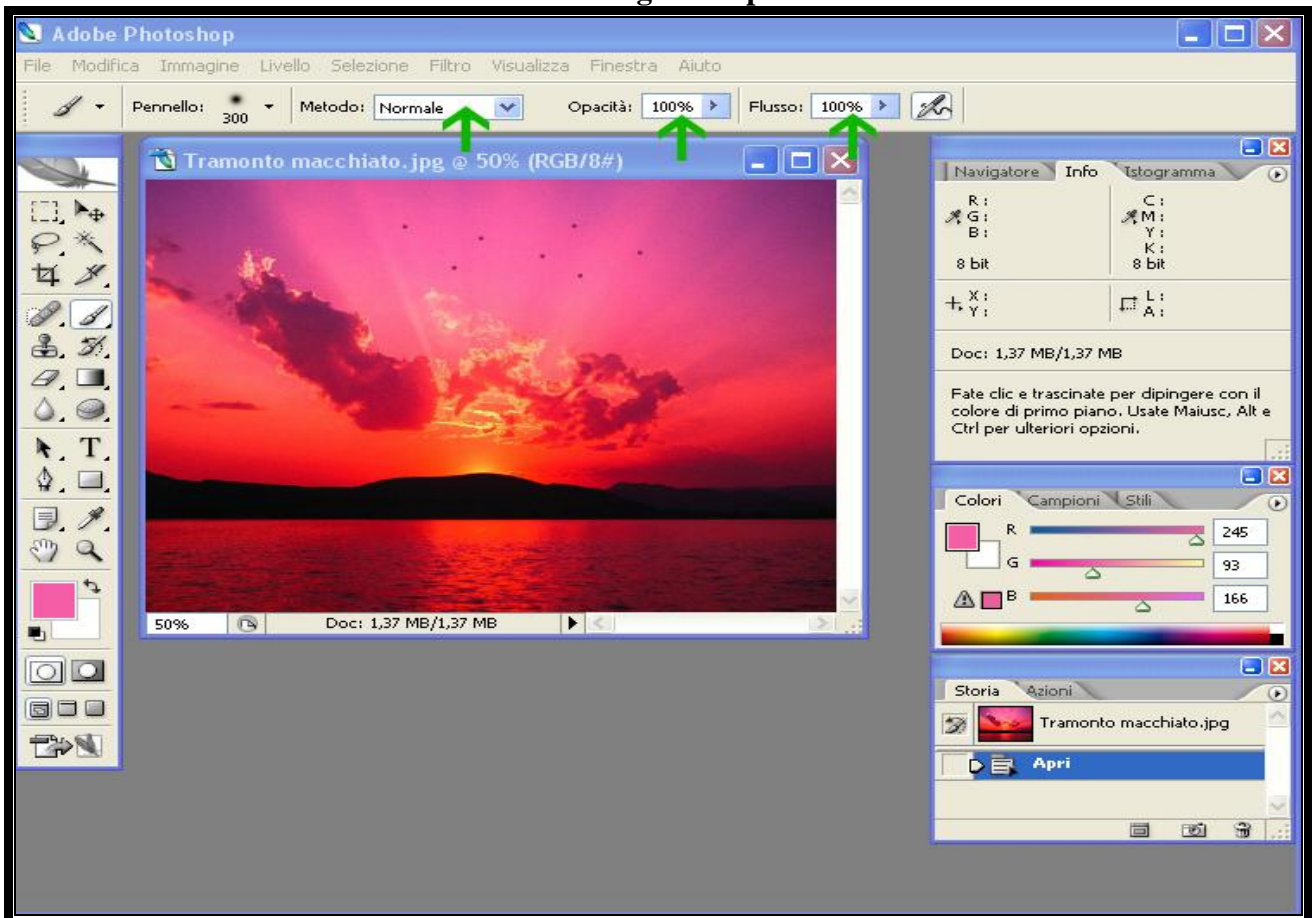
Adobe Photoshop

File Modifica Immagine Livello Selezione Filtro Visualizza Finestra Aiuto

Pennello: 300 Metodo: Normale Opacità: 100% Flusso: 100%

Tramonto macchiato.jpg @ 50% (RGB/8#)

50% Doc: 1,37 MB/1,37 MB

Navigatore Info Istogramma

R:
G:
B:

C:
M:
Y:
K:

8 bit 8 bit

X:
Y:

L:
A:

Doc: 1,37 MB/1,37 MB

Fate clic e trascinate per dipingere con il colore di primo piano. Usate Maiusc, Alt e Ctrl per ulteriori opzioni.

Colori Campioni Stili

R 245
G 93
B 166

Storia Azioni

Tramonto macchiato.jpg

Apri